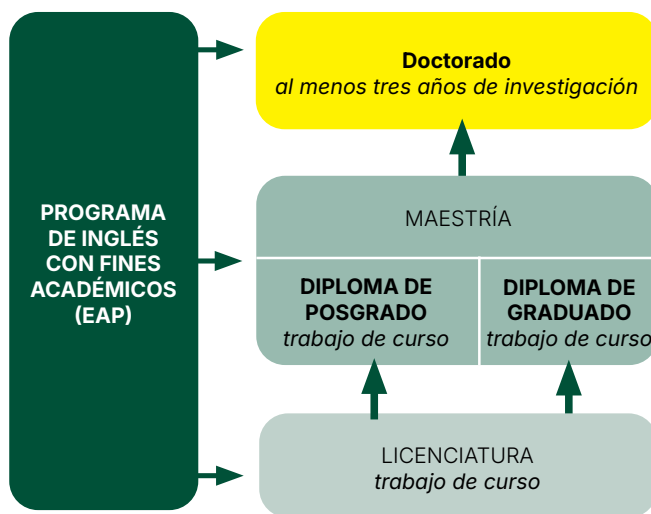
PROGRAMA DE INGLÉS CON FINES ACADÉMICOS (EAP)

Doctorado
al menos tres años de investigación

MAESTRÍA

DIPLOMA DE POSGRADO
trabajo de curso

DIPLOMA DE GRADUADO
trabajo de curso

LICENCIATURA
trabajo de curso